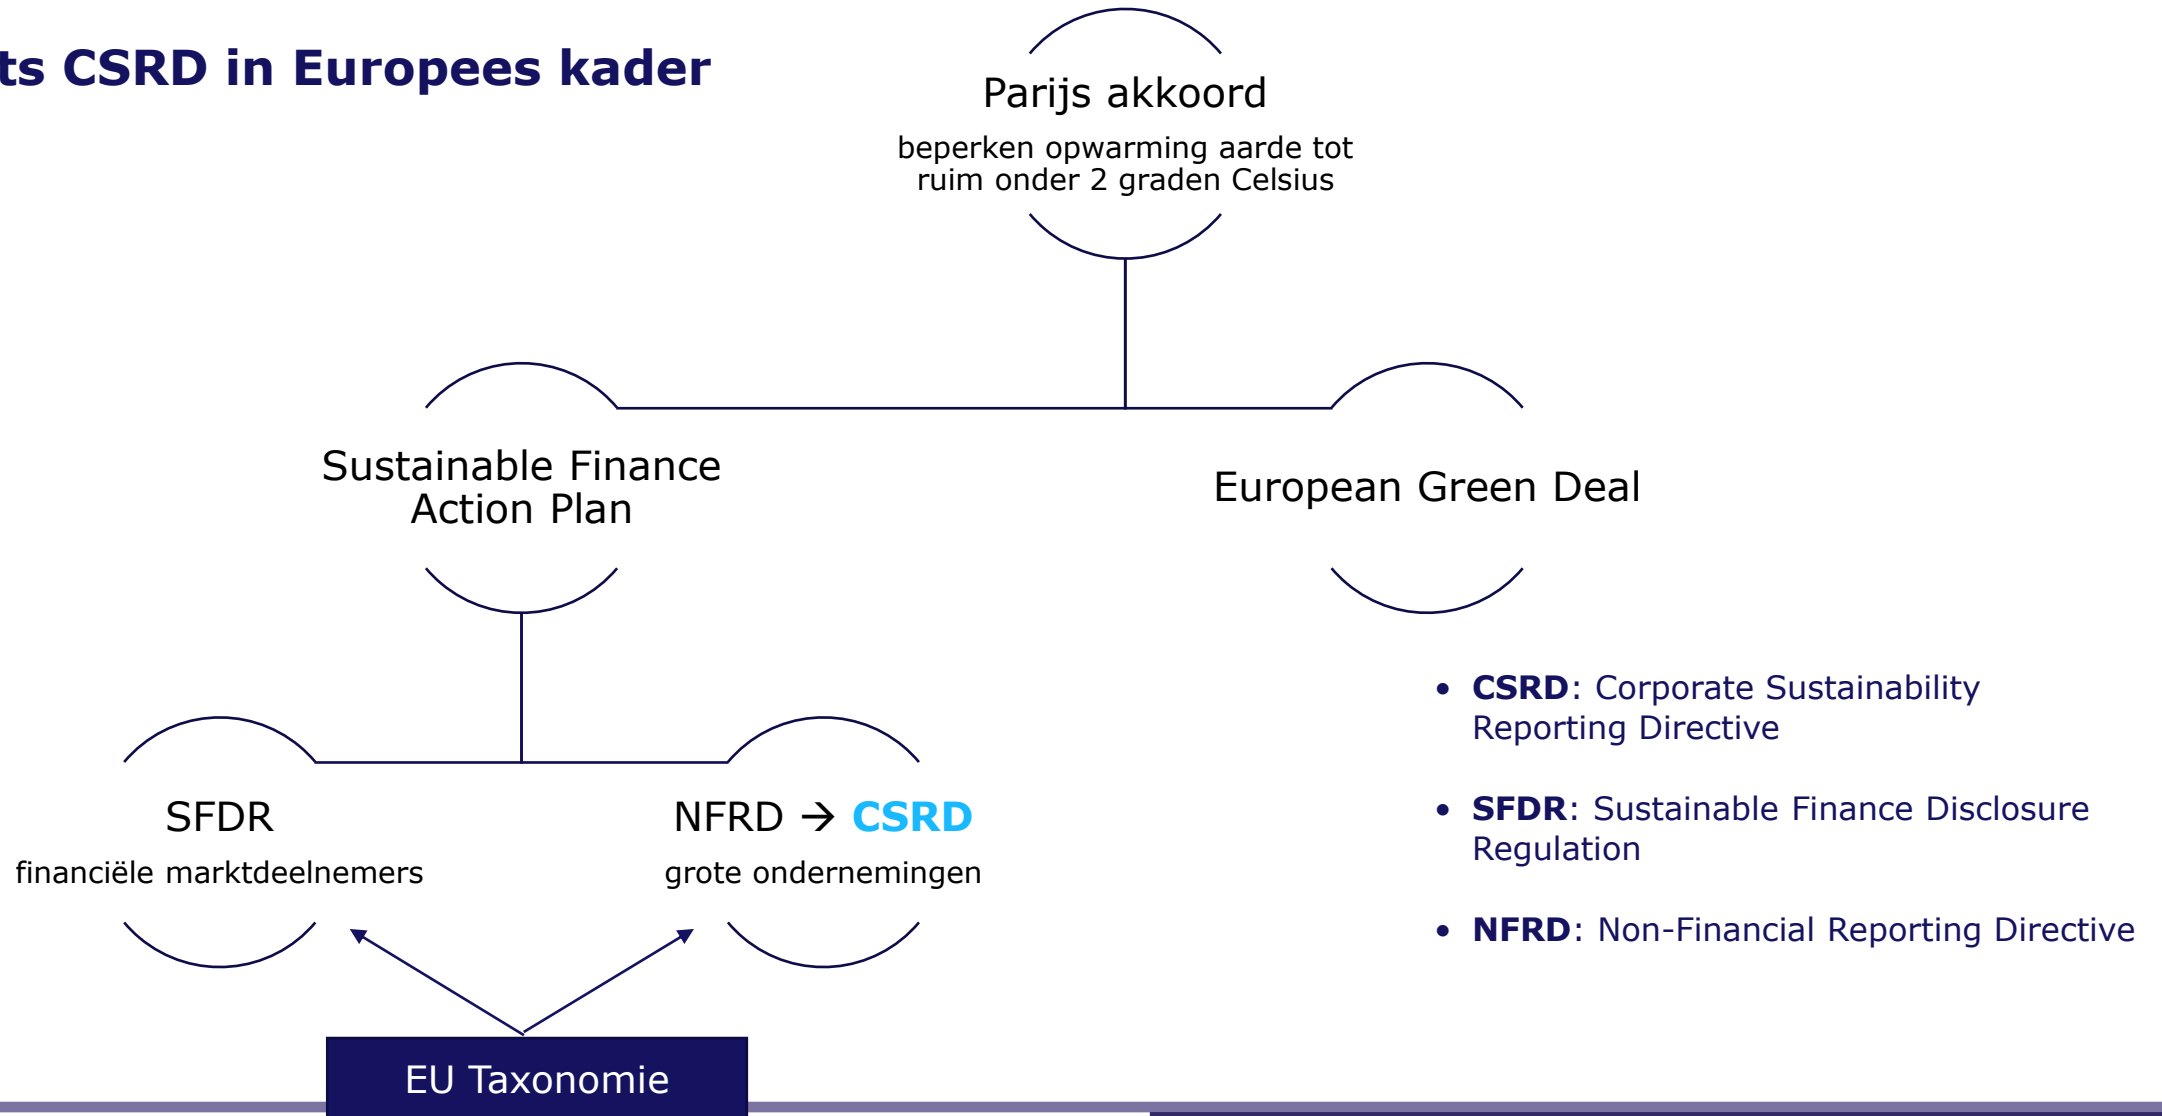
ts CSRD in Europees kader

Parijs akkoord

beperken opwarming aarde tot ruim onder 2 graden Celsius

Sustainable Finance Action Plan

European Green Deal

SFDR

financiële marktdeelnemers

NFRD → CSRD

grote ondernemingen

EU Taxonomie

• **CSRD**: Corporate Sustainability Reporting Directive

• **SFDR**: Sustainable Finance Disclosure Regulation

• **NFRD**: Non-Financial Reporting Directive